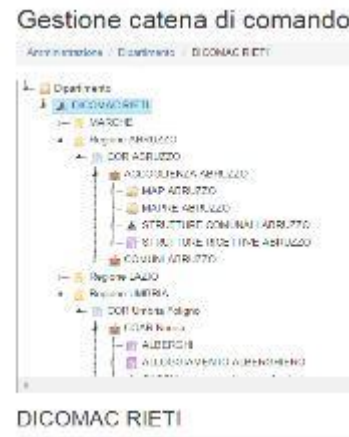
Gestione catena di comando

Amministrazione / Dipartimento / DICOMAC RIETI

Dipartimento
DICOMAC RIETI
MARCHE
Regione ABRUZZO
COR ABRUZZO
ACCOGLIENZA ABRUZZO
MAP ABRUZZO
MAPRE ABRUZZO
STRUTTURE COMUNALI ABRUZZO
STRUTTURE RICETTIVE ABRUZZO
COMUNI ABRUZZO
Regione LAZIO
Regione UMBRIA
COR Umbria Foligno
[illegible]
ALBERGHI
ALLOGGIAMENTO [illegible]
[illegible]

DICOMAC RIETI